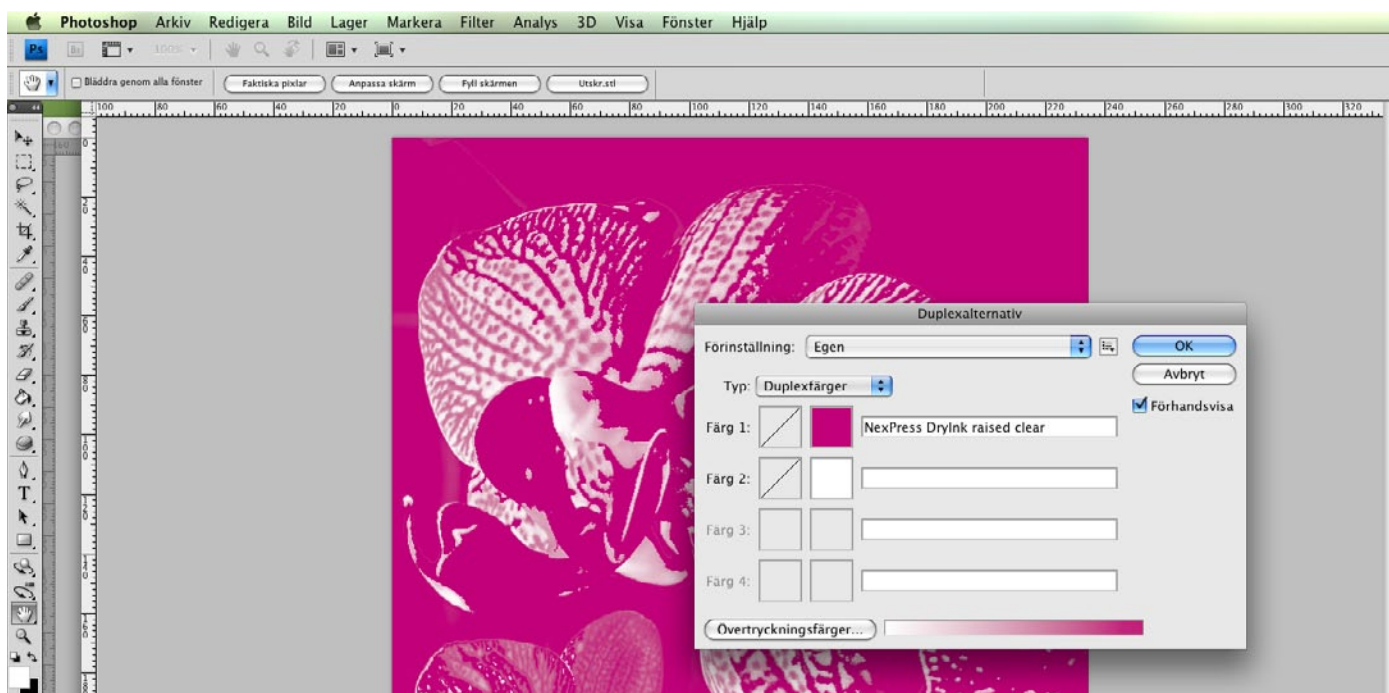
Photoshop Arkiv Redigera Bild Lager Markera Filter Analys 3D Visa Fönster Hjälp

Ps Br 100%

Bläddra genom alla fönster Faktiska pixlar Anpassa skärm Fyll skärmen Utskr.stl

100 80 60 40 20 0 20 40 60 80 100 120 140 160 180 200 220 240 260 280 300 320

Duplexalternativ

Förinställning: Egen

OK

Avbryt

Förhandsvisa

Typ: Duplexfärger

Färg 1: NexPress DryInk raised clear

Färg 2:

Färg 3:

Färg 4:

Övertryckningsfärger...